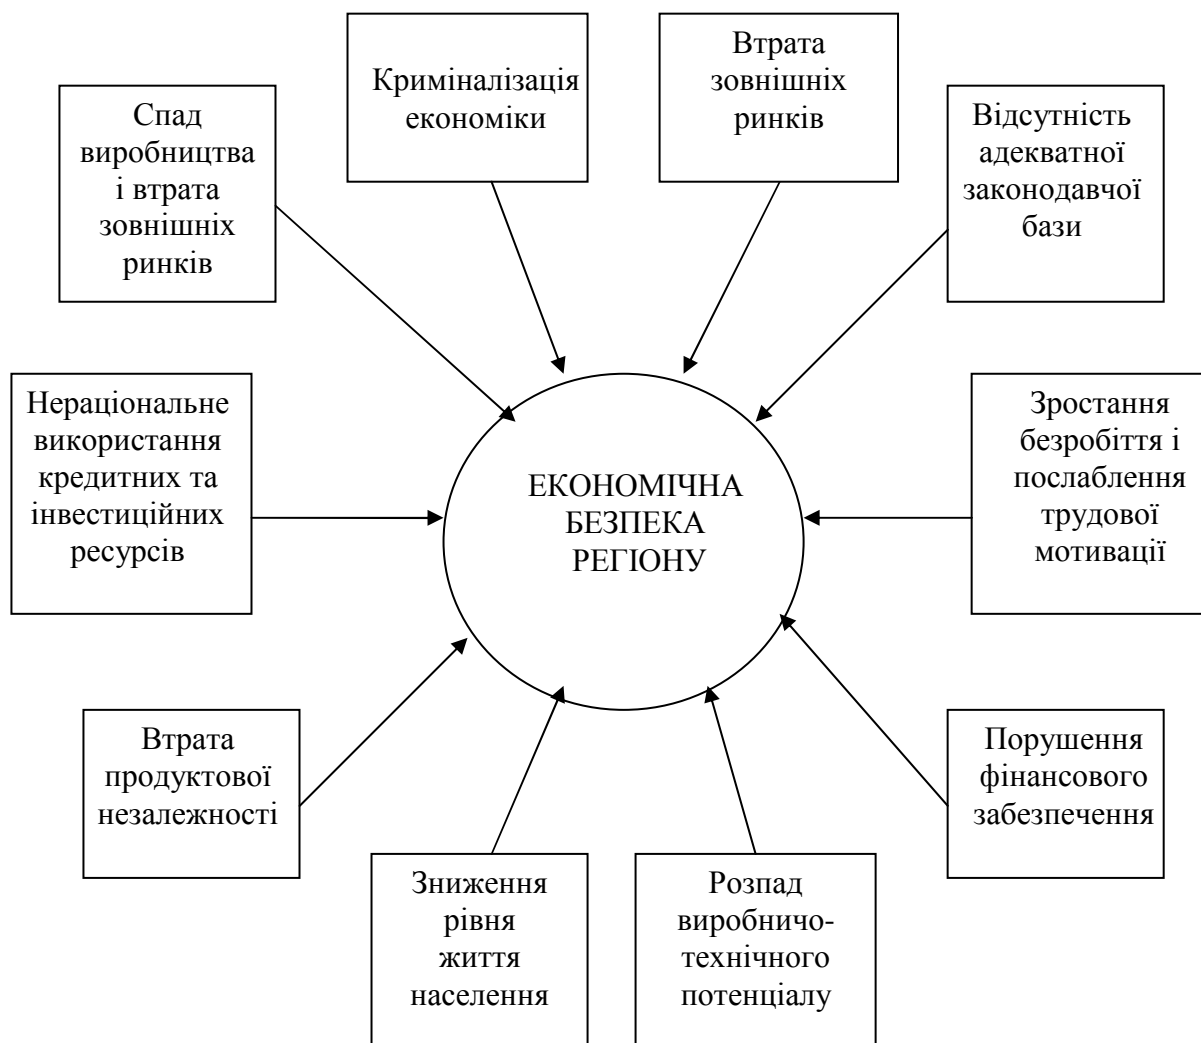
Спад виробництва і втрата зовнішніх ринків

Криміналізація економіки

Втрата зовнішніх ринків

Відсутність адекватної законодавчої бази

Нераціональне використання кредитних та інвестиційних ресурсів

ЕКОНОМІЧНА БЕЗПЕКА РЕГІОНУ

Зростання безробіття і послаблення трудової мотивації

Втрата продуктової незалежності

Зниження рівня життя населення

Розпад виробничо-технічного потенціалу

Порушення фінансового забезпечення